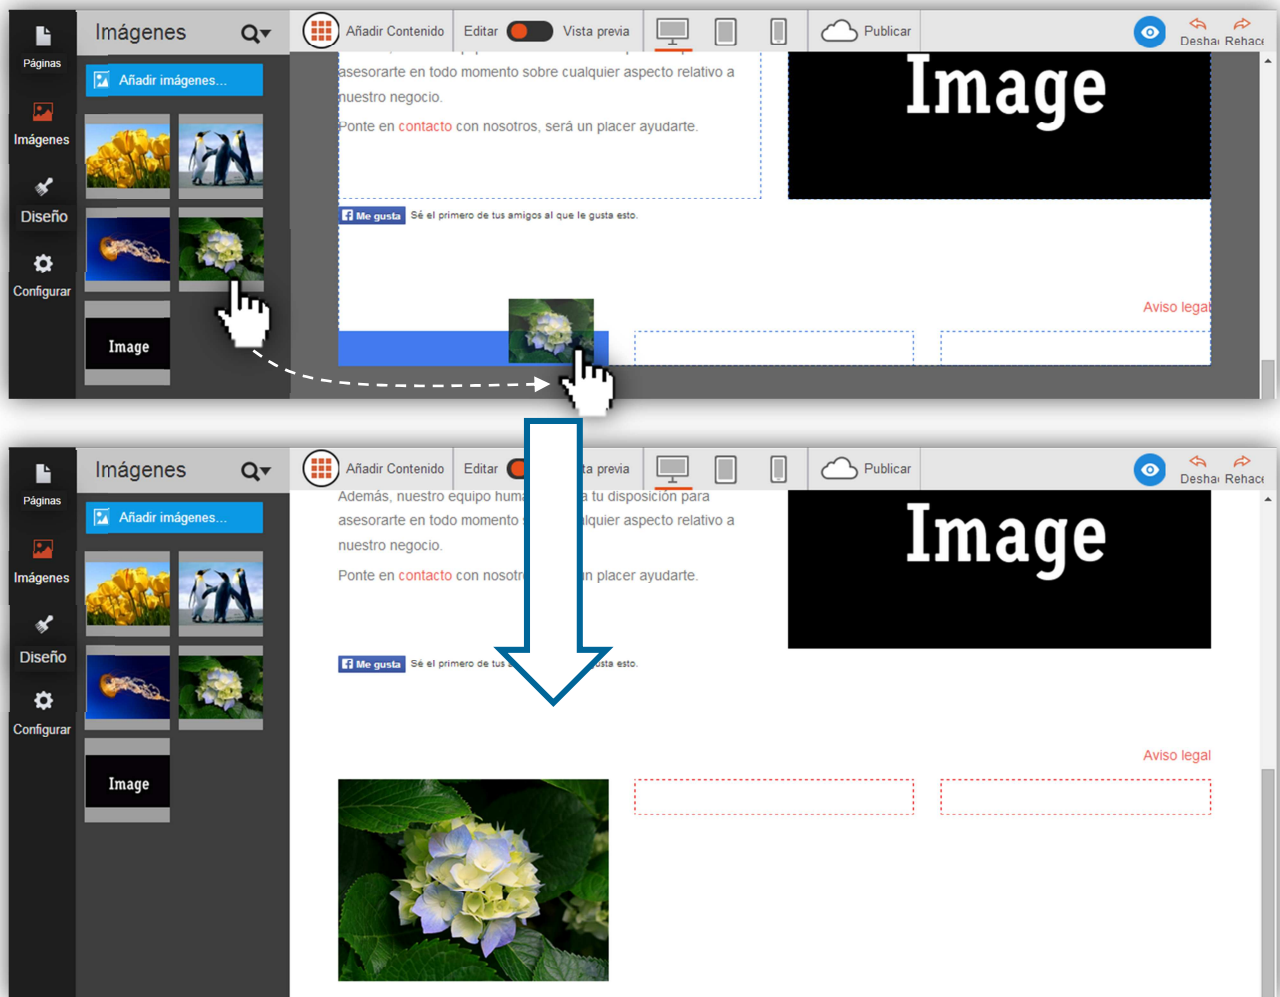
Páginas
Imágenes
Diseño
Configurar
Imágenes
Añadir imágenes...
Image
Añadir Contenido
Editar
Vista previa
Publicar
Desha
Rehac

asesorarte en todo momento sobre cualquier aspecto relativo a nuestro negocio.

Ponte en contacto con nosotros, será un placer ayudarte.

Image

Me gusta Sé el primero de tus amigos al que le gusta esto.

Aviso legal

Páginas
Imágenes
Diseño
Configurar
Imágenes
Añadir imágenes...
Image
Añadir Contenido
Editar
ta previa
Publicar
Desha
Rehac

Además, nuestro equipo huma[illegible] a tu disposición para asesorarte en todo momento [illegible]lquier aspecto relativo a nuestro negocio.

Ponte en contacto con nosotr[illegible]n placer ayudarte.

Image

Me gusta Sé el primero de tus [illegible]usta esto.

Aviso legal